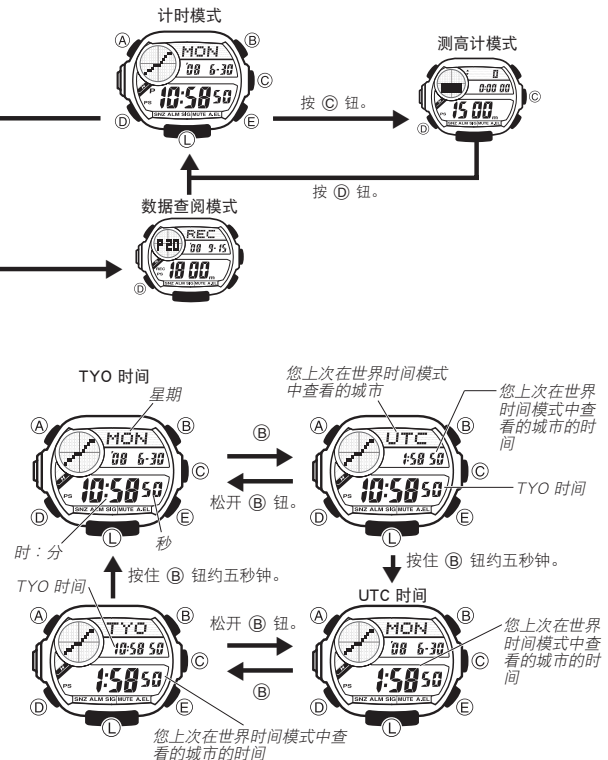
计时模式

Ⓐ MON Ⓑ
'08 6-30 Ⓒ
PS 10:58 50
Ⓓ SNZ ALM SIG MUTE A.EL Ⓔ
Ⓛ

按 Ⓒ 钮。

测高计模式

0
0·00 00 Ⓒ
15 00 m
Ⓓ

按 Ⓓ 钮。

数据查阅模式

REC
P20 '08 9-15
REC PS 18 00 m
Ⓓ

TYO 时间

星期

Ⓐ MON Ⓑ
'08 6-30 Ⓒ
PS 10:58 50
Ⓓ SNZ ALM SIG MUTE A.EL Ⓔ
Ⓛ

时：分

秒

Ⓑ

松开 Ⓑ 钮。

您上次在世界时间模式中查看的城市

您上次在世界时间模式中查看的城市的时间

Ⓐ UTC Ⓑ
1:58 50 Ⓒ
PS 10:58 50
Ⓓ SNZ ALM SIG MUTE A.EL Ⓔ
Ⓛ

TYO 时间

按住 Ⓑ 钮约五秒钟。

按住 Ⓑ 钮约五秒钟。

TYO 时间

UTC 时间

Ⓐ TYO Ⓑ
10:58 50 Ⓒ
PS 1:58 50
Ⓓ SNZ ALM SIG MUTE A.EL Ⓔ
Ⓛ

松开 Ⓑ 钮。

Ⓑ

Ⓐ MON Ⓑ
'08 6-30 Ⓒ
PS 1:58 50
Ⓓ SNZ ALM SIG MUTE A.EL Ⓔ
Ⓛ

您上次在世界时间模式中查看的城市的时间

您上次在世界时间模式中查看的城市的时间